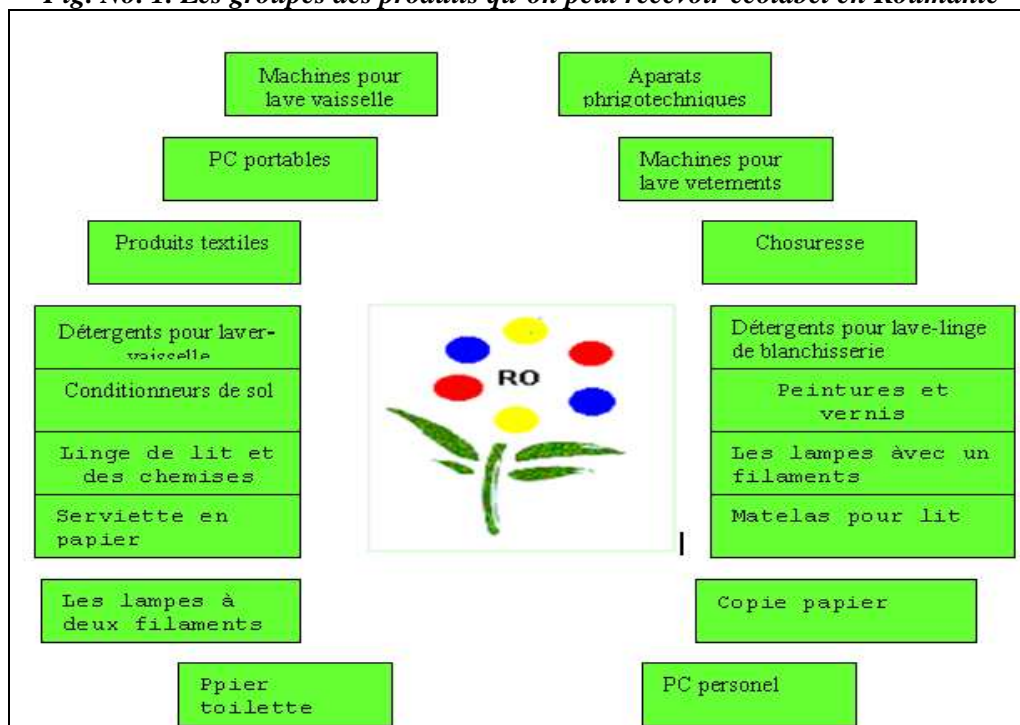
Fig. No. 1. Les groupes des produits qu'on peut recevoir ecolabel en Roumanie

Machines pour lave vaisselle

Aparats phrigotechniques

PC portables

Machines pour lave vetements

Produits textiles

Chosuresse

Détergents pour laver-vaisselle

Conditionneurs de sol

Linge de lit et des chemises

Serviette en papier

RO

Détergents pour lave-linge de blanchisserie

Peintures et vernis

Les lampes àvec un filaments

Matelas pour lit

Les lampes à deux filaments

Copie papier

Ppier toilette

PC personel